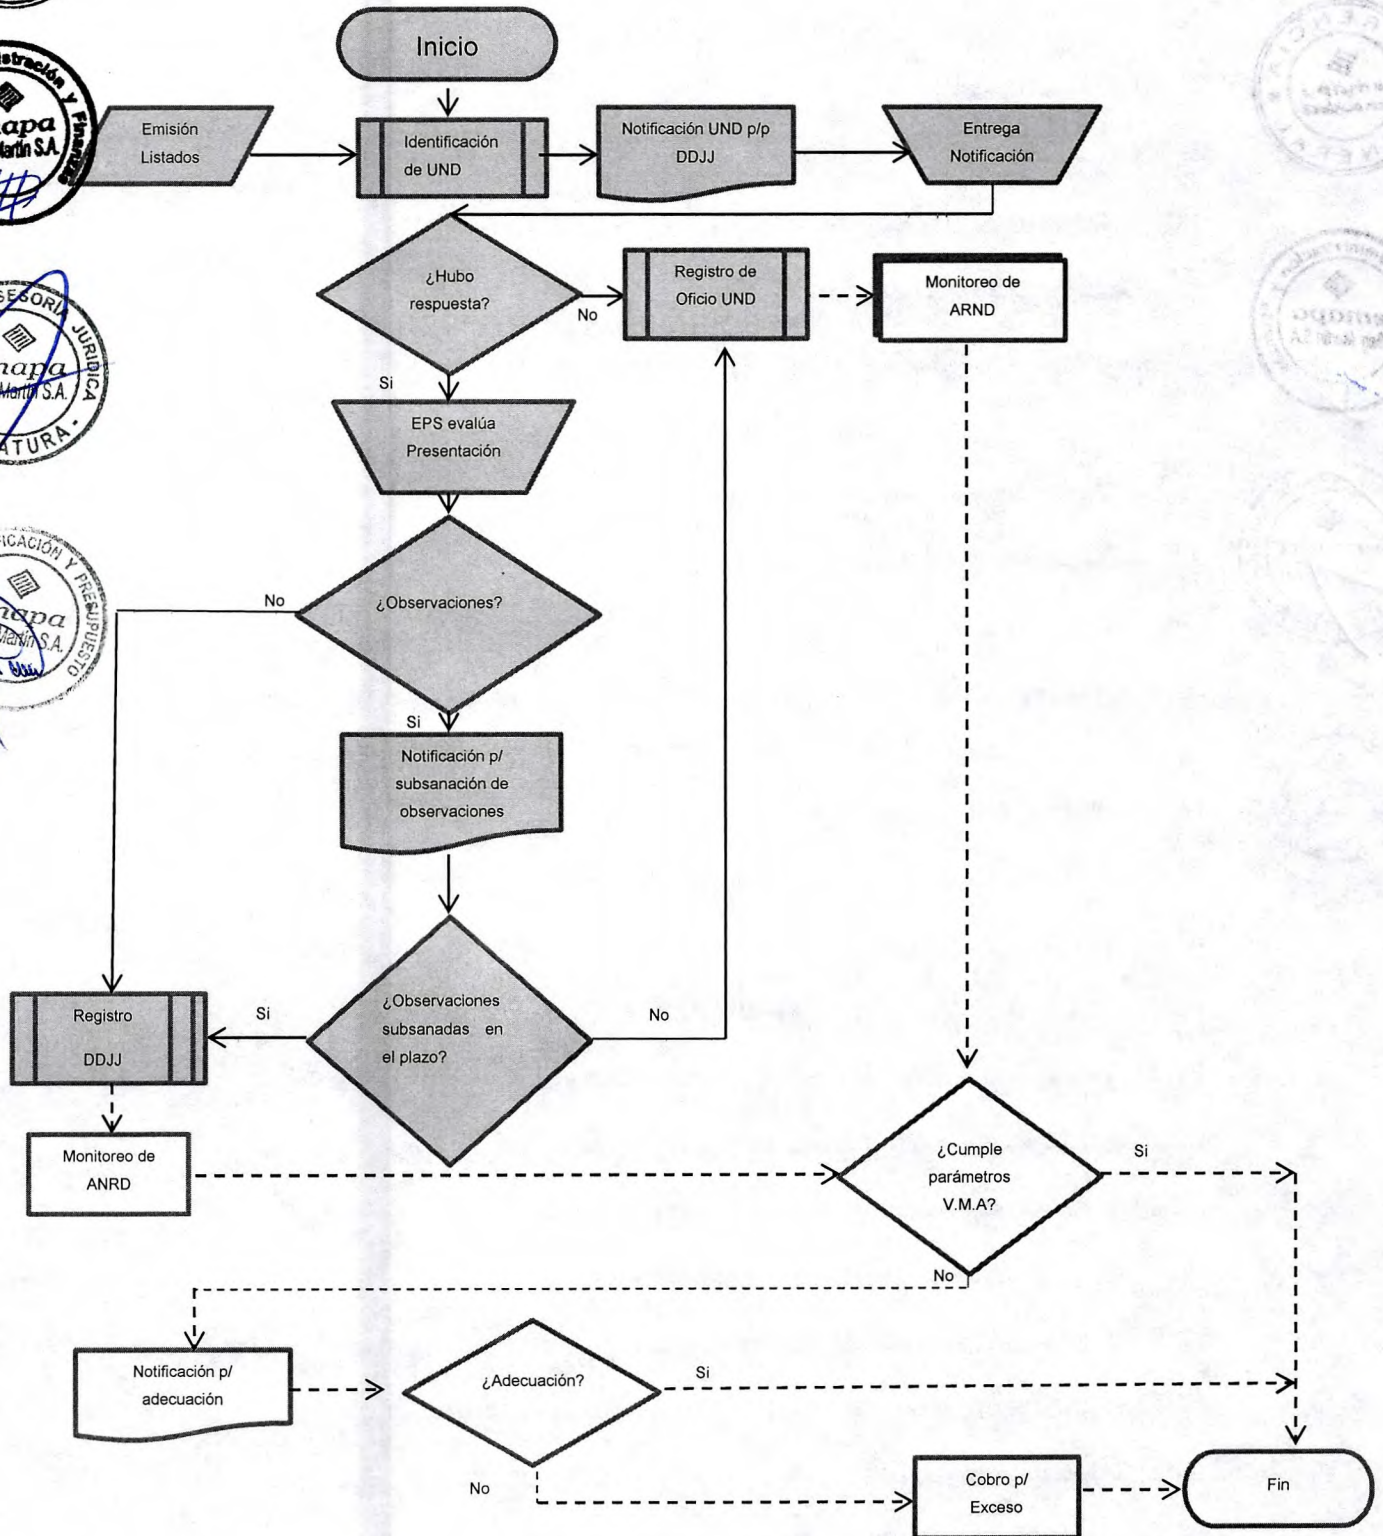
Inicio

Emisión Listados

Identificación de UND

Notificación UND p/p DDJJ

Entrega Notificación

¿Hubo respuesta?

No

Registro de Oficio UND

Monitoreo de ARND

Si

EPS evalúa Presentación

No

¿Observaciones?

Si

Notificación p/ subsanación de observaciones

Registro DDJJ

Si

¿Observaciones subsanadas en el plazo?

No

Monitoreo de ANRD

¿Cumple parámetros V.M.A?

Si

No

Notificación p/ adecuación

¿Adecuación?

Si

No

Cobro p/ Exceso

Fin

Administración y Finanzas
napa
Martín S.A.

ASESORÍA JURÍDICA
napa
Martín S.A.
JEFATURA

PLANIFICACIÓN Y PRESUPUESTO
napa
Martín S.A.